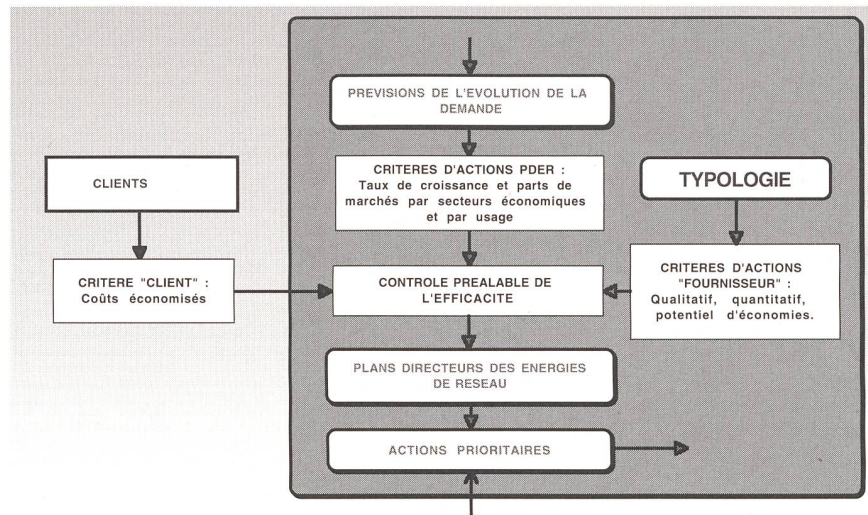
PREVISIONS DE L'EVOLUTION DE LA DEMANDE

CLIENTS

CRITERES D'ACTIONS PDER : Taux de croissance et parts de marchés par secteurs économiques et par usage

TYPOLOGIE

CRITERE "CLIENT" : Coûts économisés

CONTROLE PREALABLE DE L'EFFICACITE

CRITERES D'ACTIONS "FOURNISSEUR" : Qualitatif, quantitatif, potentiel d'économies.

PLANS DIRECTEURS DES ENERGIES DE RESEAU

ACTIONS PRIORITAIRES